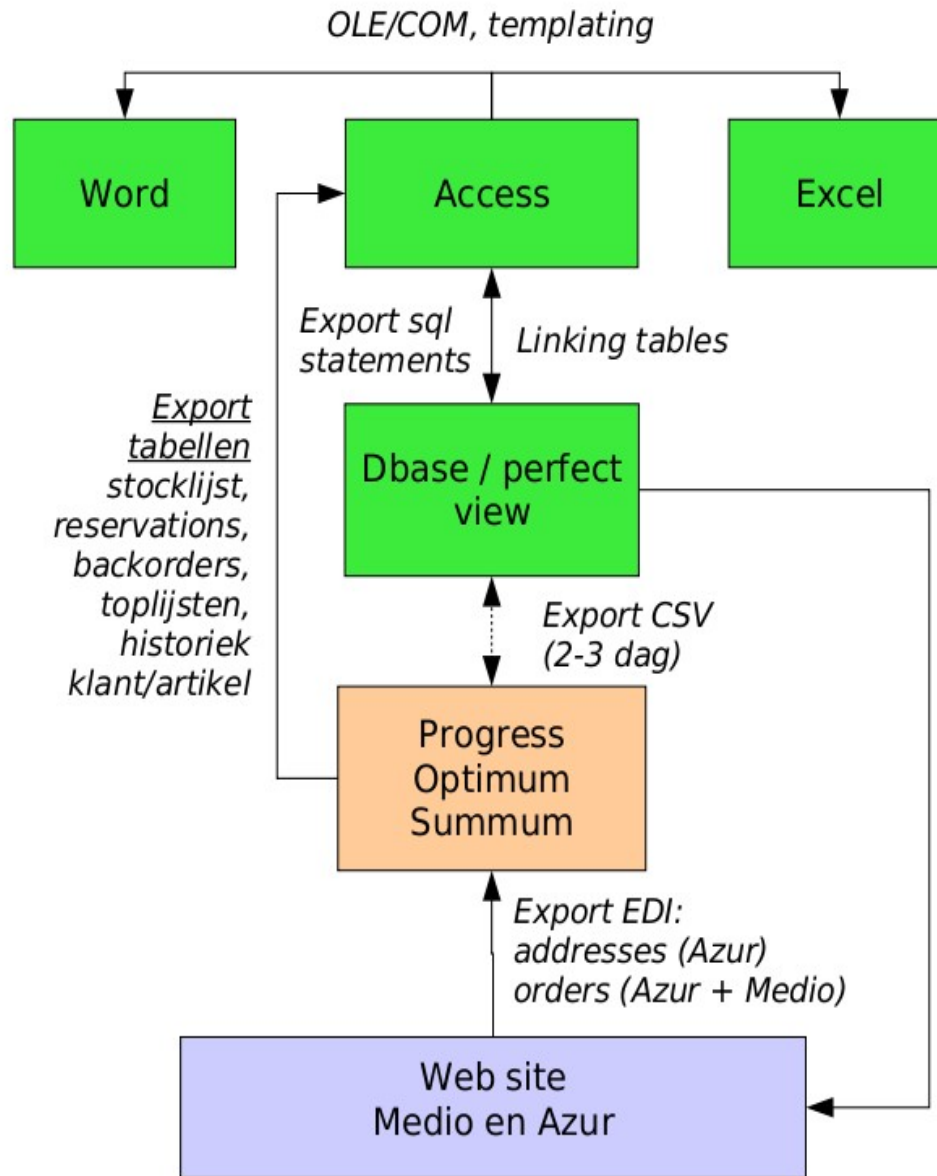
OLE/COM, templating

Word

Access

Excel

Export sql statements

Linking tables

Export tabellen stocklijst, reservations, backorders, toplijsten, historiek klant/artikel

Dbase / perfect view

Export CSV (2-3 dag)

Progress Optimum Summum

Export EDI: addresses (Azur) orders (Azur + Medio)

Web site Medio en Azur